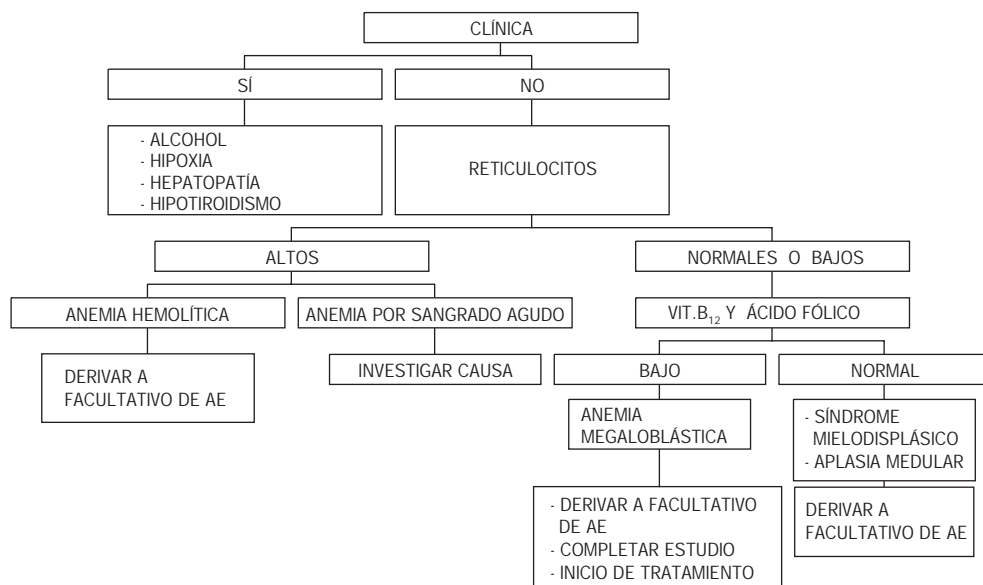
CLÍNICA

SÍ

NO

- ALCOHOL
- HIPOXIA
- HEPATOPATÍA
- HIPOTIROIDISMO

RETICULOCITOS

ALTOS

NORMALES O BAJOS

ANEMIA HEMOLÍTICA

ANEMIA POR SANGRADO AGUDO

VIT.$B_{12}$ Y ÁCIDO FÓLICO

DERIVAR A FACULTATIVO DE AE

INVESTIGAR CAUSA

BAJO

NORMAL

ANEMIA MEGALOBLÁSTICA

- SÍNDROME MIELODISPLÁSICO
- APLASIA MEDULAR

- DERIVAR A FACULTATIVO DE AE
- COMPLETAR ESTUDIO
- INICIO DE TRATAMIENTO

DERIVAR A FACULTATIVO DE AE